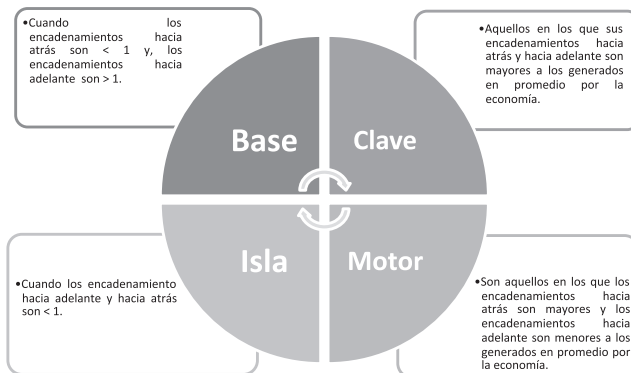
•Cuando los encadenamientos hacia atrás son < 1 y, los encadenamientos hacia adelante son > 1.

•Aquellos en los que sus encadenamientos hacia atrás y hacia adelante son mayores a los generados en promedio por la economía.

Base

Clave

Isla

Motor

•Cuando los encadenamiento hacia adelante y hacia atrás son < 1.

•Son aquellos en los que los encadenamientos hacia atrás son mayores y los encadenamientos hacia adelante son menores a los generados en promedio por la economía.